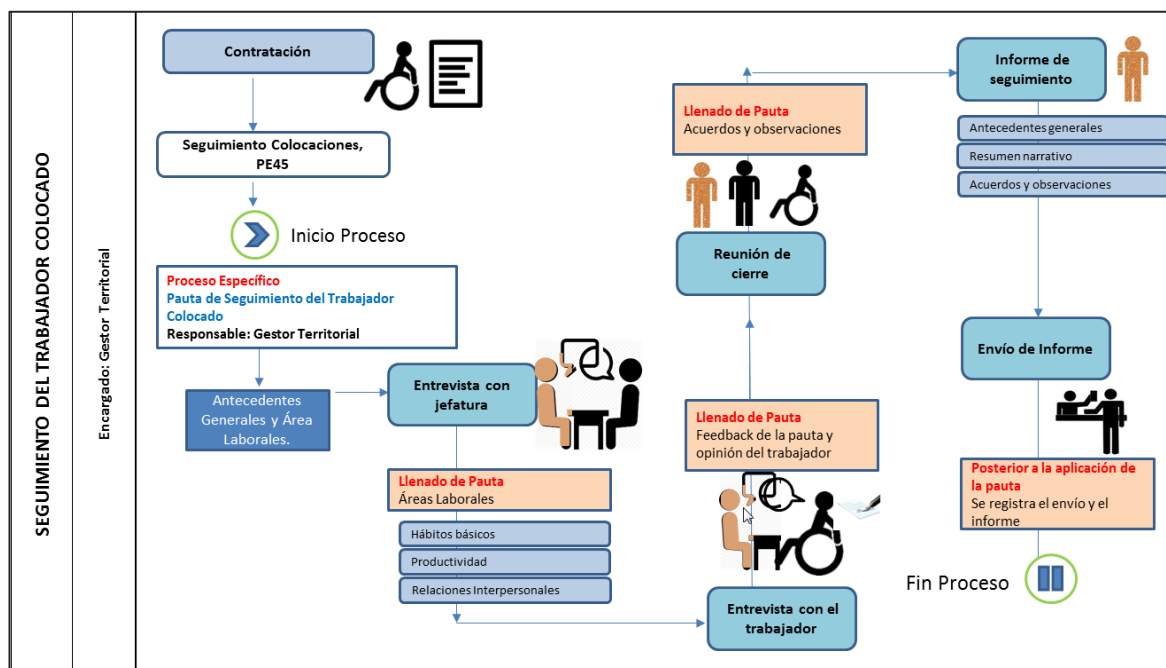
SEGUIMIENTO DEL TRABAJADOR COLOCADO

Encargado: Gestor Territorial

Contratación

Seguimiento Colocaciones, PE45

Inicio Proceso

Proceso Específico
Pauta de Seguimiento del Trabajador Colocado
Responsable: Gestor Territorial

Antecedentes Generales y Área Laborales.

Entrevista con jefatura

Llenado de Pauta
Áreas Laborales

Hábitos básicos

Productividad

Relaciones Interpersonales

Entrevista con el trabajador

Llenado de Pauta
Feedback de la pauta y opinión del trabajador

Reunión de cierre

Llenado de Pauta
Acuerdos y observaciones

Informe de seguimiento

Antecedentes generales

Resumen narrativo

Acuerdos y observaciones

Envío de Informe

Posterior a la aplicación de la pauta
Se registra el envío y el informe

Fin Proceso